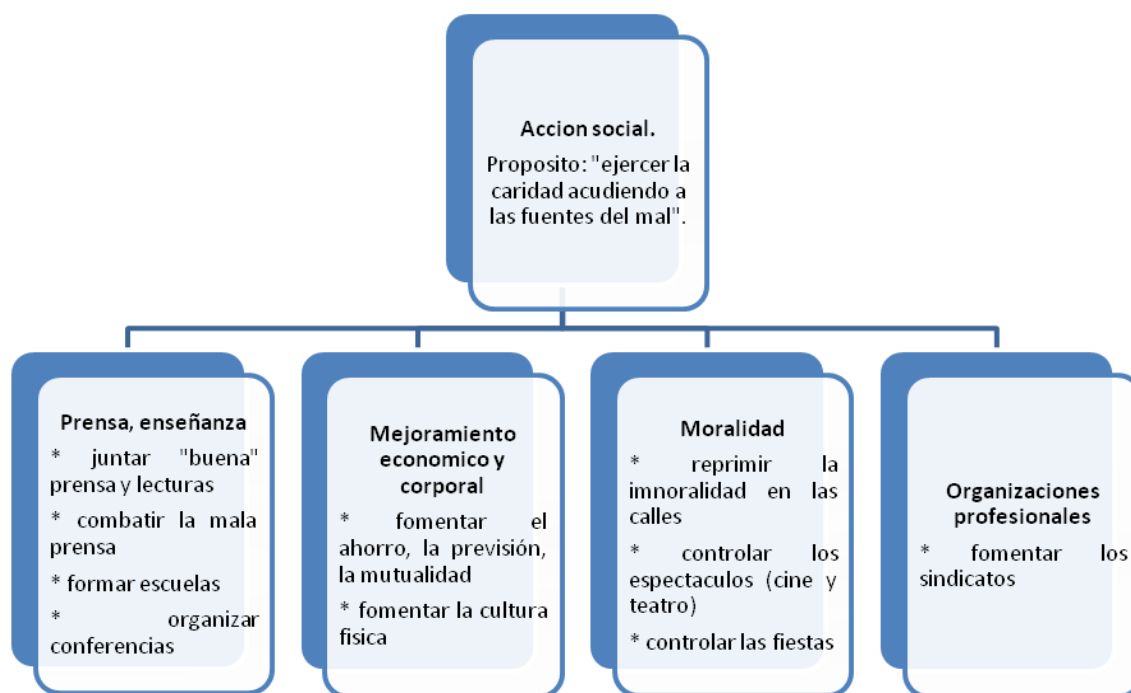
Accion social.

Proposito: "ejercer la caridad acudiendo a las fuentes del mal".

Prensa, enseñanza

* juntar "buena" prensa y lecturas

* combatir la mala prensa

* formar escuelas

* organizar conferencias

Mejoramiento economico y corporal

* fomentar el ahorro, la previsión, la mutualidad

* fomentar la cultura fisica

Moralidad

* reprimir la imnoralidad en las calles

* controlar los espectaculos (cine y teatro)

* controlar las fiestas

Organizaciones profesionales

* fomentar los sindicatos